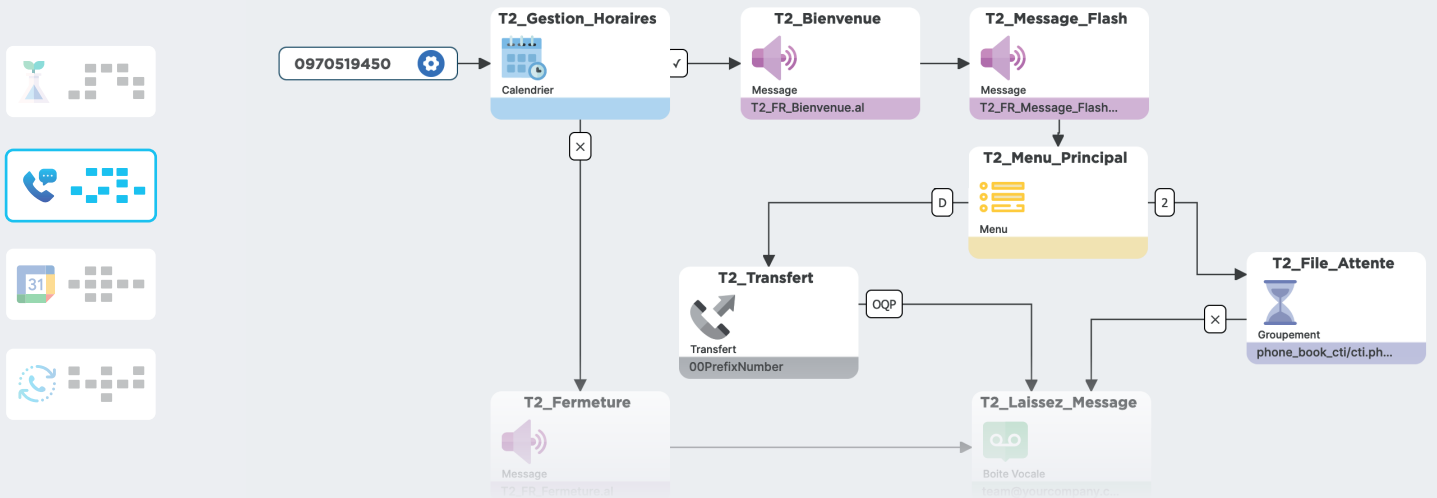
31

0970519450

T2_Gestion_Horaires
Calendrier

✓

T2_Bienvenue
Message
T2_FR_Bienvenue.al

T2_Message_Flash
Message
T2_FR_Message_Flash...

×

T2_Menu_Principal
Menu

D

2

T2_Transfert
Transfert
00PrefixNumber

OQP

T2_File_Attente
Groupement
phone_book_cti/cti.ph...

×

T2_Fermeture
Message
T2_FR_Fermeture.al

T2_Laissez_Message
Boite Vocale
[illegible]